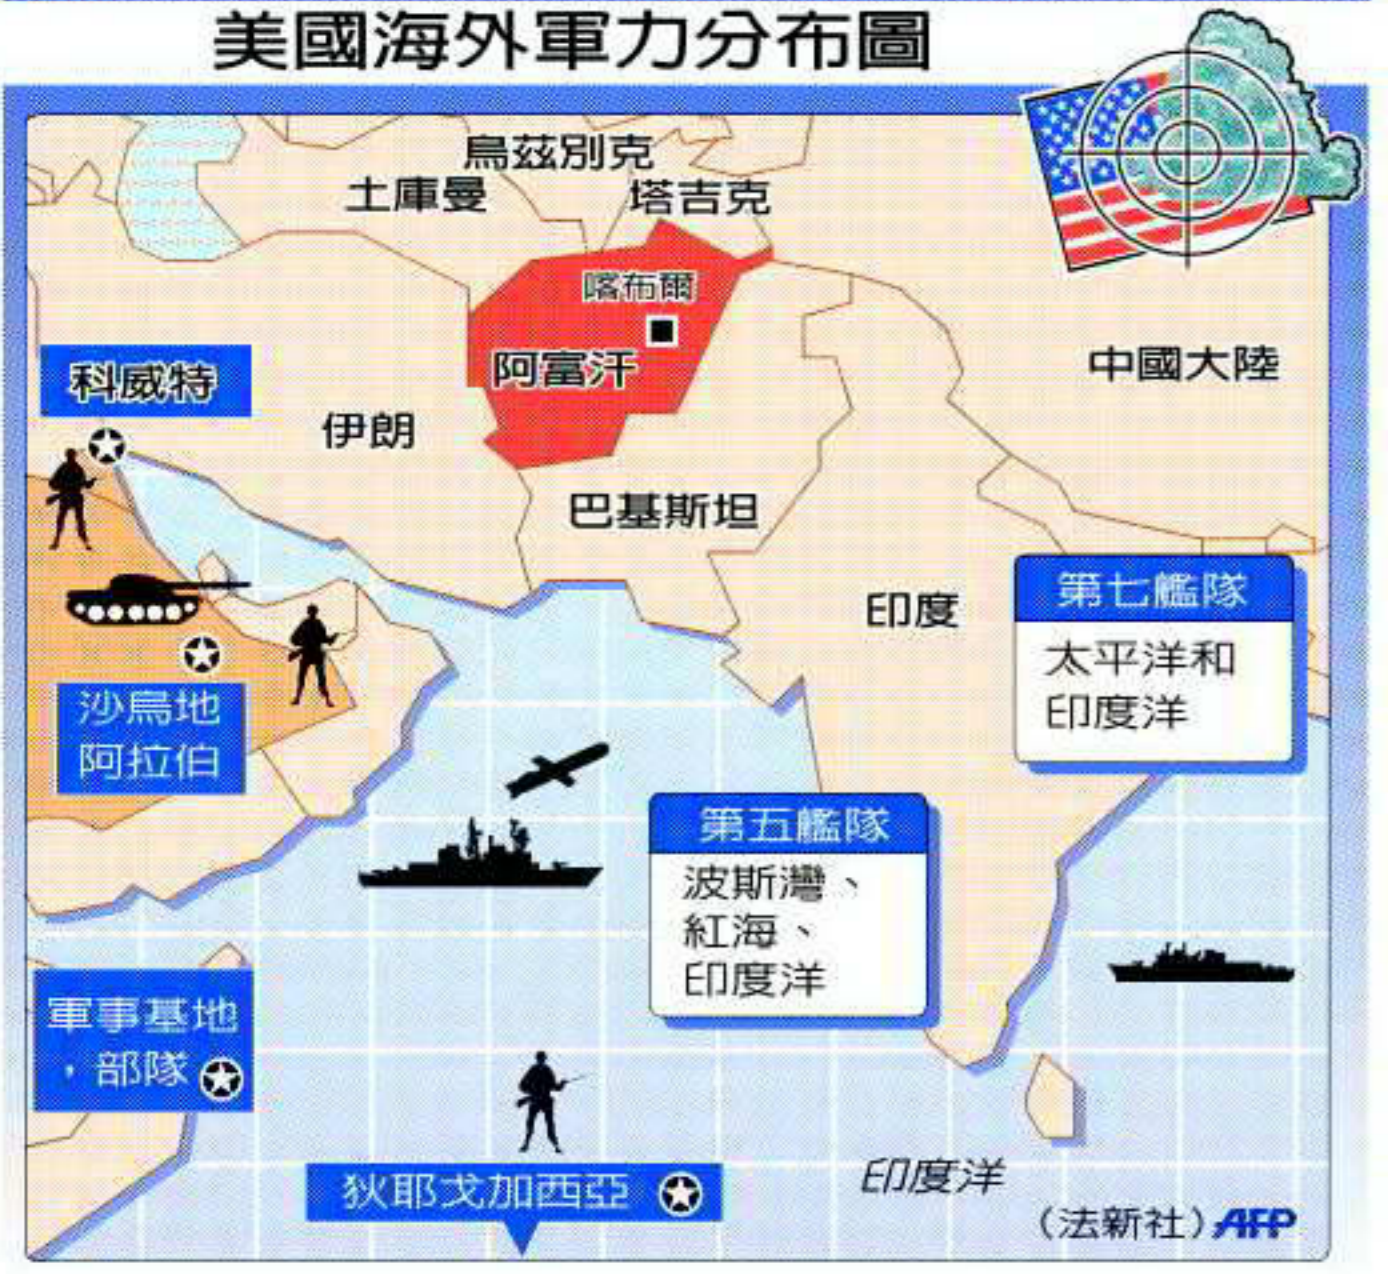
美國海外軍力分布圖

烏茲別克
土庫曼
塔吉克
喀布爾
阿富汗
中國大陸
科威特
伊朗
巴基斯坦
印度

第七艦隊
太平洋和印度洋

沙烏地阿拉伯

第五艦隊
波斯灣、紅海、印度洋

軍事基地、部隊

狄耶戈加西亞
印度洋
（法新社）AFP